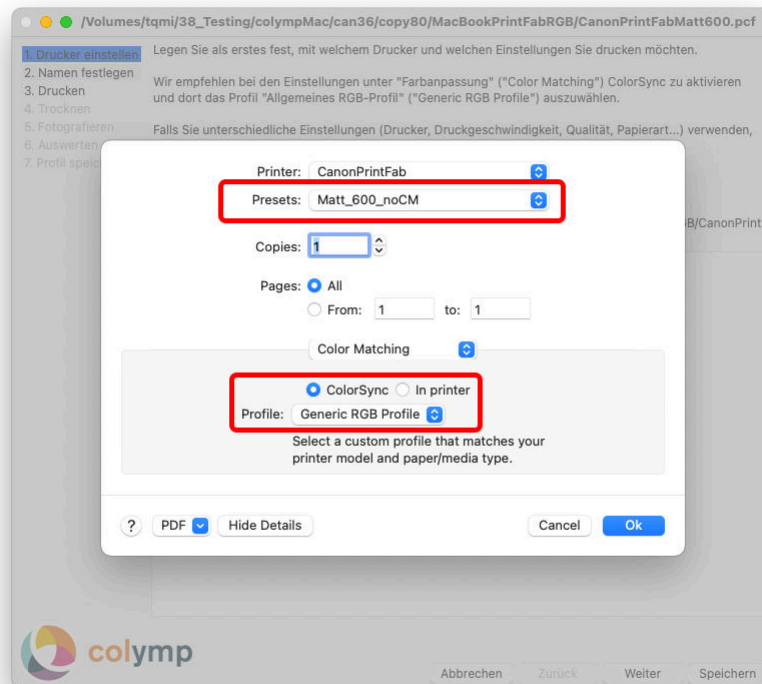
/Volumes/tqmi/38_Testing/colympMac/can36/copy80/MacBookPrintFabRGB/CanonPrintFabMatt600.pcf

1. Drucker einstellen
2. Namen festlegen
3. Drucken
4. Trocknen
5. Fotografieren
6. Auswerten
7. Profil speic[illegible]

Legen Sie als erstes fest, mit welchem Drucker und welchen Einstellungen Sie drucken möchten.

Wir empfehlen bei den Einstellungen unter "Farbanpassung" ("Color Matching") ColorSync zu aktivieren und dort das Profil "Allgemeines RGB-Profil" ("Generic RGB Profile") auszuwählen.

Falls Sie unterschiedliche Einstellungen (Drucker, Druckgeschwindigkeit, Qualität, Papierart...) verwenden,

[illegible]B/CanonPrint

Printer: CanonPrintFab
Presets: Matt_600_noCM
Copies: 1
Pages: All
From: 1 to: 1
Color Matching
ColorSync In printer
Profile: Generic RGB Profile
Select a custom profile that matches your printer model and paper/media type.

? PDF Hide Details Cancel Ok

colymp

Abbrechen Zurück Weiter Speichern